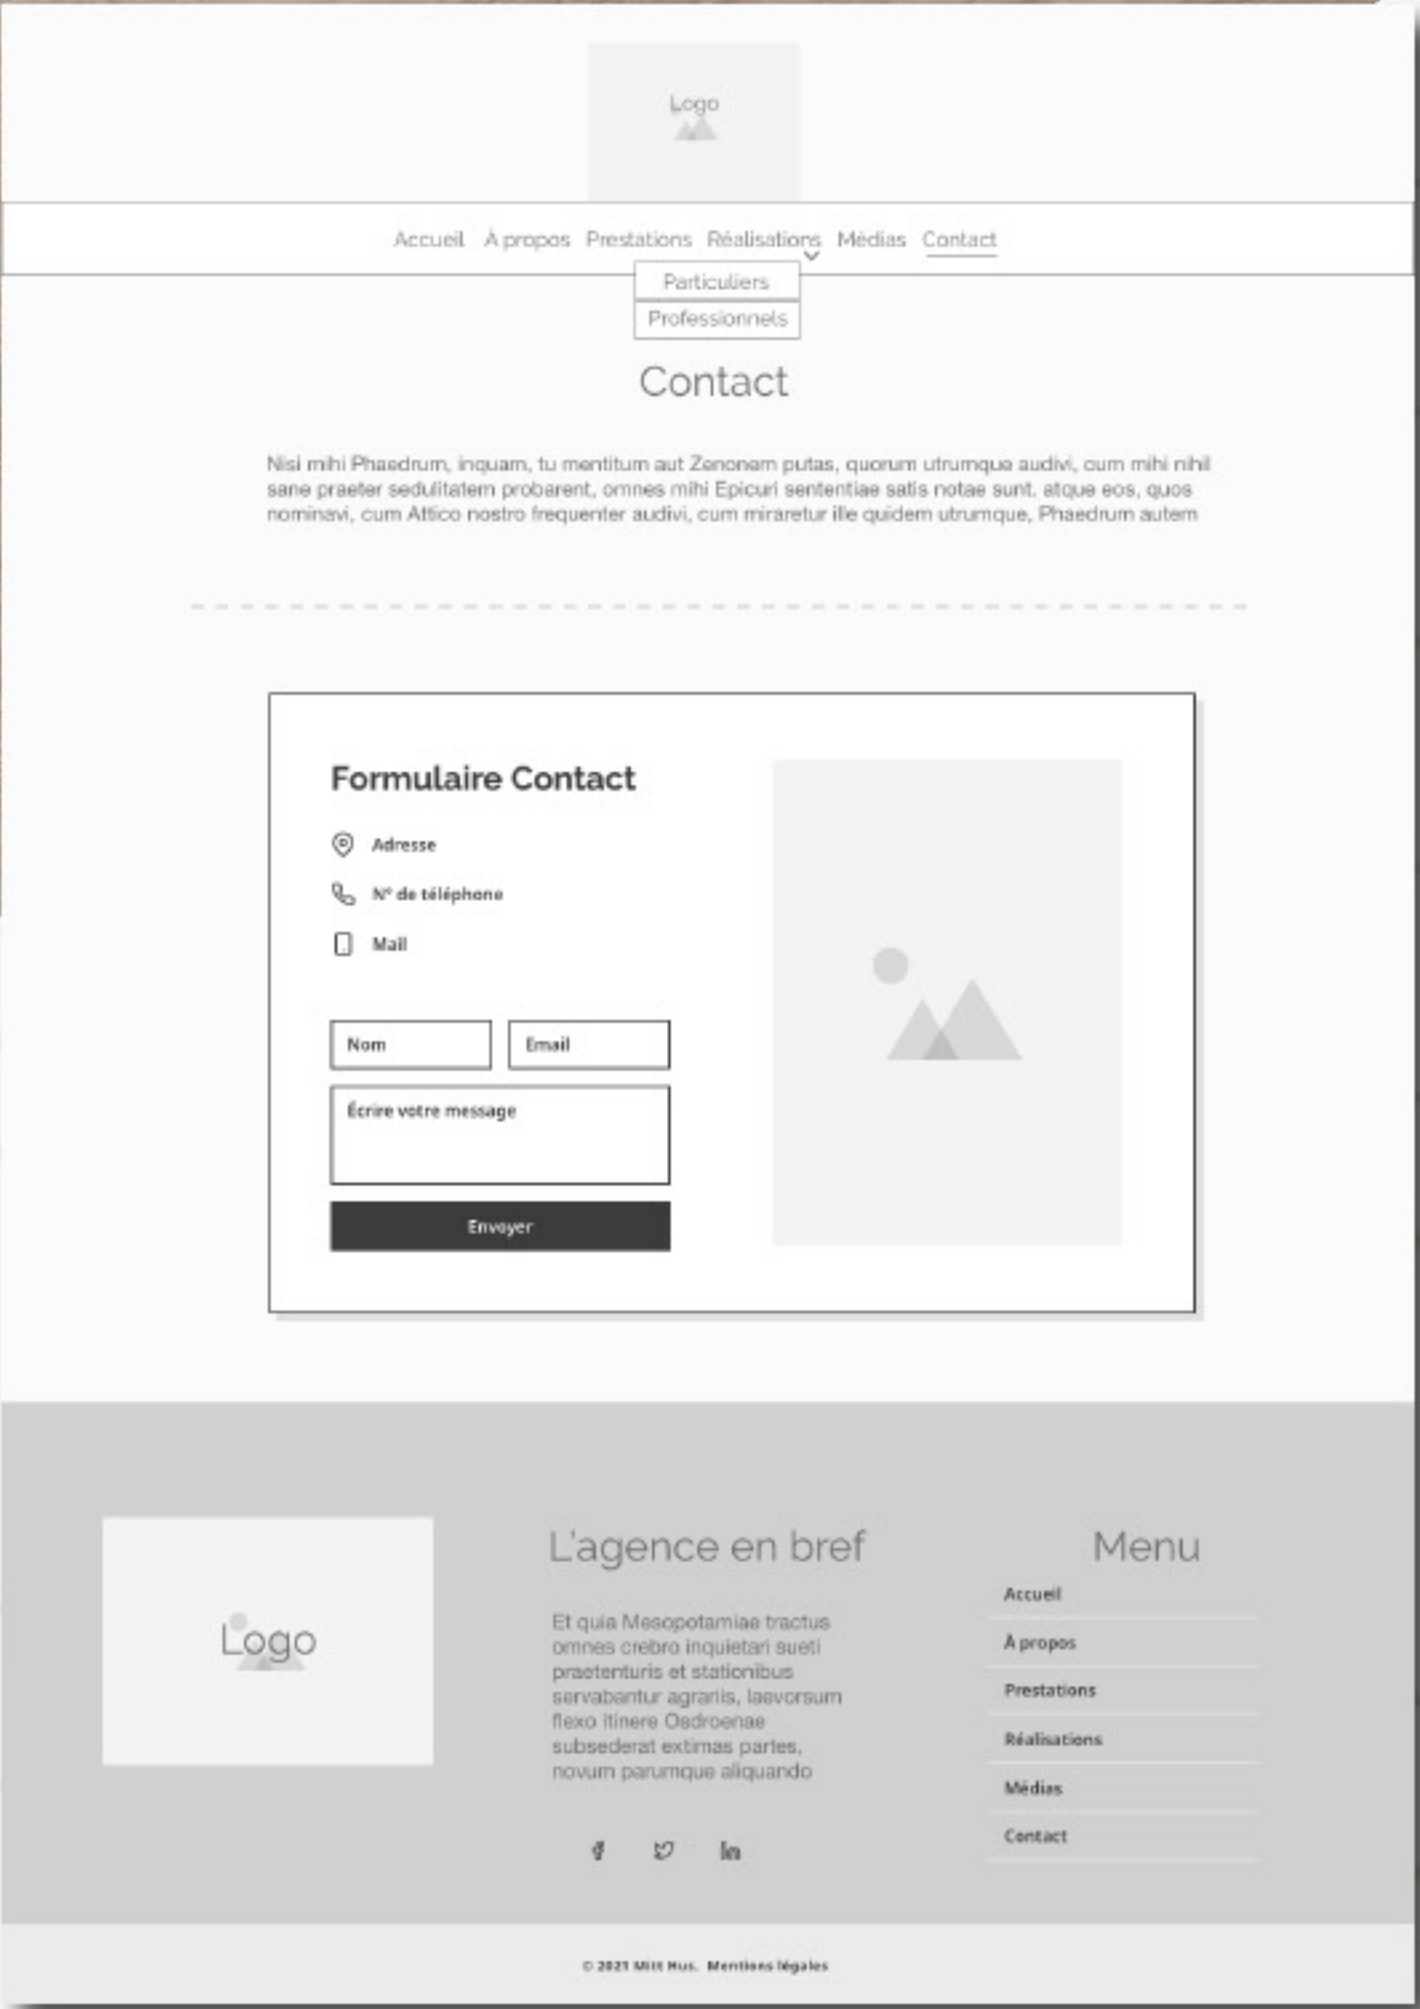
Logo

Accueil À propos Prestations Réalisations Médias Contact

Particuliers
Professionnels

Contact

Nisi mihi Phaedrum, inquam, tu mentitum aut Zenonem putas, quorum utrumque audivi, cum mihi nihil sane praeter sedulitatem probarent, omnes mihi Epicuri sententiae satis notae sunt. atque eos, quos nominavi, cum Attico nostro frequenter audivi, cum miraretur ille quidem utrumque, Phaedrum autem

Formulaire Contact

Adresse

N° de téléphone

Mail

Nom

Email

Écrire votre message

Envoyer

Logo

L'agence en bref

Et quia Mesopotamiae tractus omnes crebro inquietari sueti praetenturis et stationibus servabantur agrariis, laevorsum flexo itinere Osdroenae subsederat extimas partes, novum parumque aliquando

Menu

Accueil

À propos

Prestations

Réalisations

Médias

Contact

© 2021 Miit Hus. Mentions légales